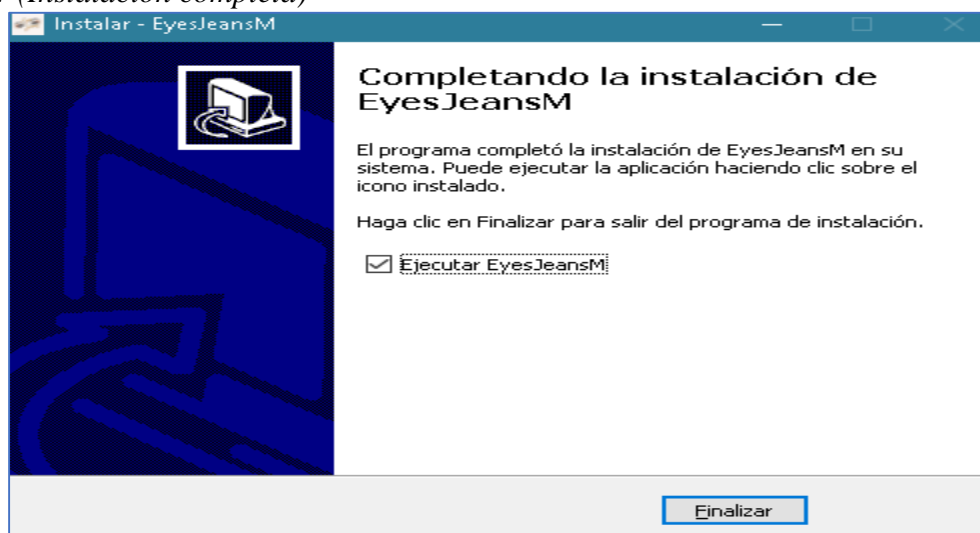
(Instalación completa)

Instalar - EyesJeansM

Completando la instalación de EyesJeansM

El programa completó la instalación de EyesJeansM en su sistema. Puede ejecutar la aplicación haciendo clic sobre el icono instalado.

Haga clic en Finalizar para salir del programa de instalación.

Ejecutar EyesJeansM

Finalizar